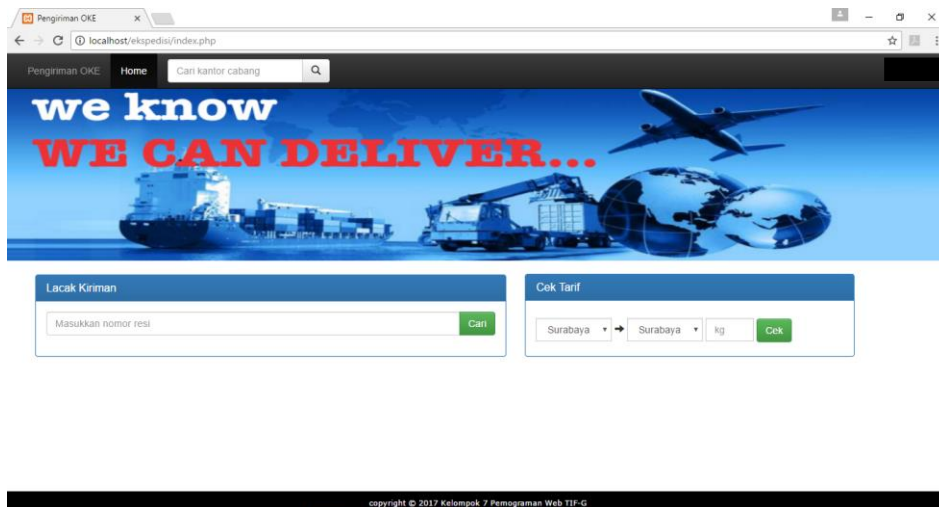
Pengiriman OKE ×

localhost/ekspedisi/index.php

Pengiriman OKE Home Cari kantor cabang

we know
WE CAN DELIVER...

Lacak Kiriman

Masukkan nomor resi Cari

Cek Tarif

Surabaya → Surabaya kg Cek

copyright © 2017 Kelompok 7 Pemograman Web TIF-G